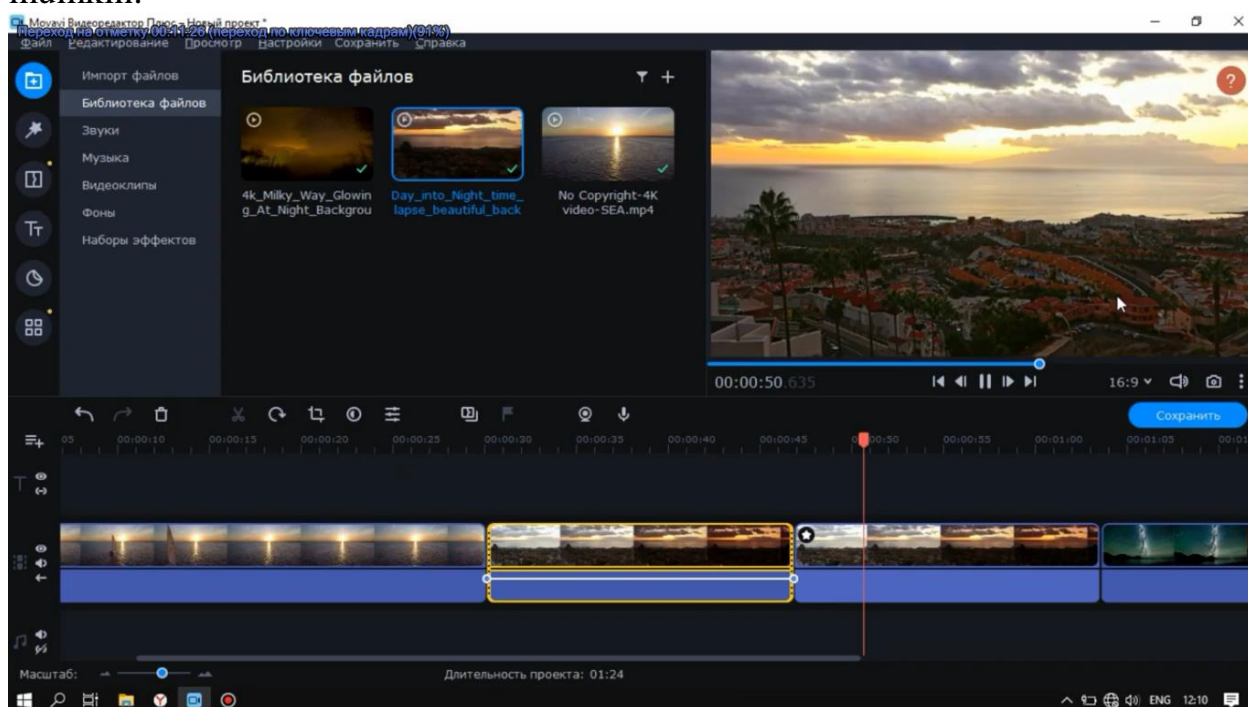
Movavi Видеоредактор Плюс - Новый проект *
Переход на отметку 00:11:26 (переход по ключевым кадрам)(91%)
Файл Редактирование Просмотр Настройки Сохранить Справка

Импорт файлов
Библиотека файлов
Звуки
Музыка
Видеоклипы
Фоны
Наборы эффектов

Библиотека файлов

4k_Milky_Way_Glowing_At_Night_Backgrou
Day_into_Night_time_lapse_beautiful_back
No Copyright-4K video-SEA.mp4

00:00:50.635
16:9

Сохранить

05 00:00:10 00:00:15 00:00:20 00:00:25 00:00:30 00:00:35 00:00:40 00:00:45 00:00:50 00:00:55 00:01:00 00:01:05 00:01

Масштаб:
Длительность проекта: 01:24

ENG 12:10